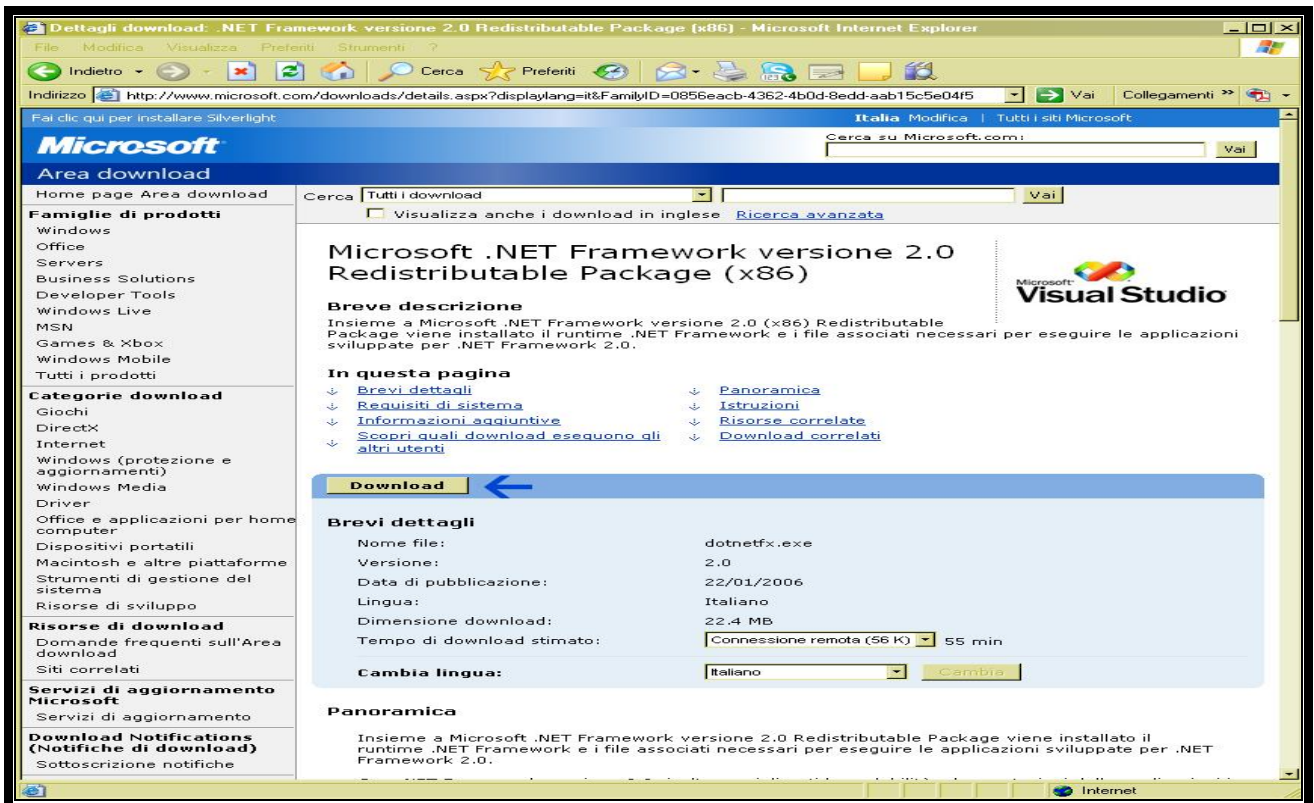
Dettagli download: .NET Framework versione 2.0 Redistributable Package (x86) - Microsoft Internet Explorer

File Modifica Visualizza Preferiti Strumenti ?

Indietro Cerca Preferiti

Indirizzo http://www.microsoft.com/downloads/details.aspx?displaylang=it&FamilyID=0856eacb-4362-4b0d-8edd-aab15c5e04f5 Vai Collegamenti »

Fai clic qui per installare Silverlight

Italia Modifica | Tutti i siti Microsoft

Microsoft

Cerca su Microsoft.com:

Vai

Area download

Home page Area download

Famiglie di prodotti
Windows
Office
Servers
Business Solutions
Developer Tools
Windows Live
MSN
Games & Xbox
Windows Mobile
Tutti i prodotti

Categorie download
Giochi
DirectX
Internet
Windows (protezione e aggiornamenti)
Windows Media
Driver
Office e applicazioni per home computer
Dispositivi portatili
Macintosh e altre piattaforme
Strumenti di gestione del sistema
Risorse di sviluppo

Risorse di download
Domande frequenti sull'Area download
Siti correlati

Servizi di aggiornamento Microsoft
Servizi di aggiornamento

Download Notifications (Notifiche di download)
Sottoscrizione notifiche

Cerca Tutti i download Vai

Visualizza anche i download in inglese Ricerca avanzata

Microsoft .NET Framework versione 2.0 Redistributable Package (x86)

Microsoft Visual Studio

Breve descrizione

Insieme a Microsoft .NET Framework versione 2.0 (x86) Redistributable Package viene installato il runtime .NET Framework e i file associati necessari per eseguire le applicazioni sviluppate per .NET Framework 2.0.

In questa pagina

Brevi dettagli
Requisiti di sistema
Informazioni aggiuntive
Scopri quali download eseguono gli altri utenti
Panoramica
Istruzioni
Risorse correlate
Download correlati

Download

Brevi dettagli

| | |
|---|---|
| Nome file: | dotnetfx.exe |
| Versione: | 2.0 |
| Data di pubblicazione: | 22/01/2006 |
| Lingua: | Italiano |
| Dimensione download: | 22.4 MB |
| Tempo di download stimato: | Connessione remota (56 K) 55 min |
| Cambia lingua: | Italiano Cambia |

Panoramica

Insieme a Microsoft .NET Framework versione 2.0 Redistributable Package viene installato il runtime .NET Framework e i file associati necessari per eseguire le applicazioni sviluppate per .NET Framework 2.0.

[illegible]

Internet